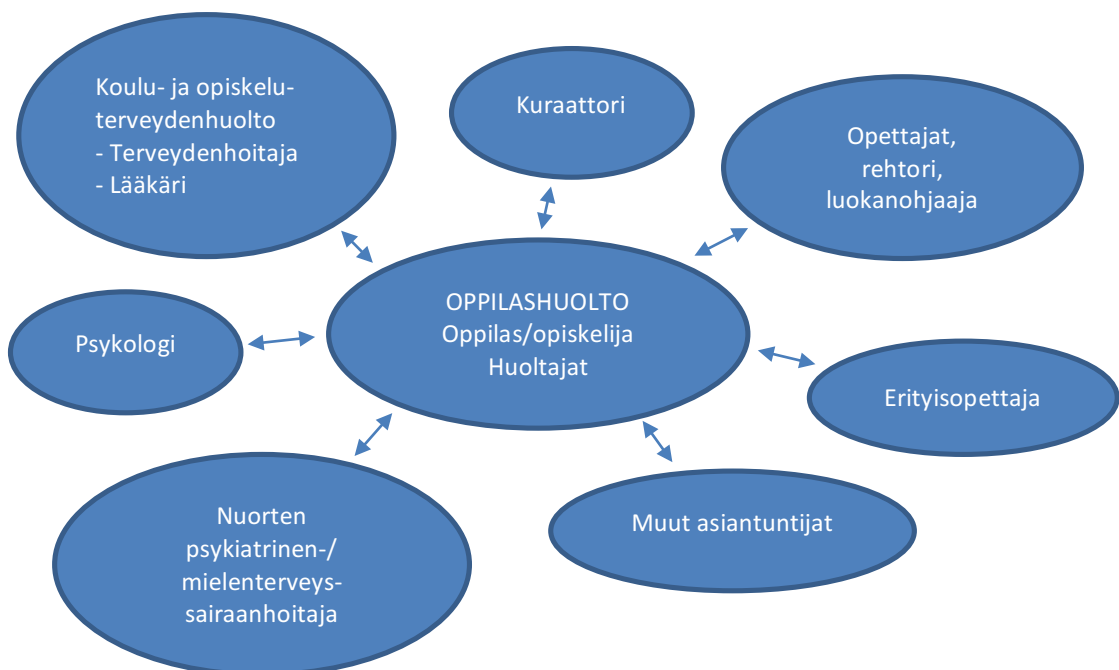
Koulu- ja opiskeluterveydenhuolto
- Terveydenhoitaja
- Lääkäri

Kuraattori

Opettajat, rehtori, luokanohjaaja

Psykologi

OPPILASHUOLTO
Oppilas/opiskelija
Huoltajat

Erityisopettaja

Nuorten psykiatrinen-/ mielenterveyssairaanhoitaja

Muut asiantuntijat